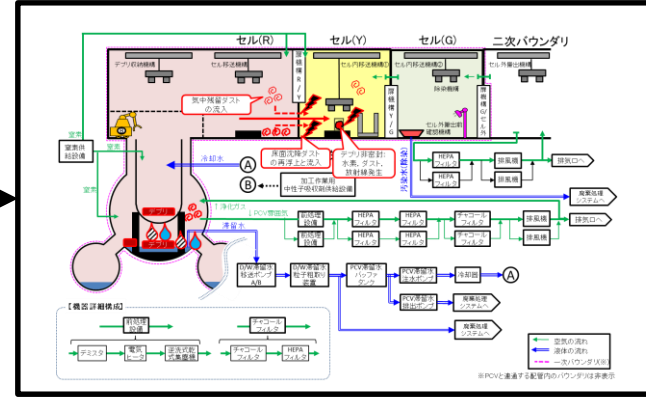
セル(R)
セル(Y)
セル(G)
二次バウンダリ
デブリ収納機構
セル内移送機構
セル内移送機構①
除染機構
セル内移送機構②
セル外搬出機構
遮蔽壁R/Y
遮蔽壁Y/G
遮蔽壁G/セル外
セル外搬出建屋機構
気中飛散ダストの流入
床面洗降ダストの再浮上と流入
デブリ非密封:水素、ダスト、放射線発生
窒素供給設備
窒素
窒素
冷却水
A
B
加工作業用中性子吸収材供給設備
汚染水(除染)
HEPAフィルタ
HEPAフィルタ
排風機
排風機
排気口へ
廃液処理システムへ
↑浄化ガス
↓PCV雰囲気
前処理設備
前処理設備
HEPAフィルタ
HEPAフィルタ
HEPAフィルタ
HEPAフィルタ
チャコールフィルタ
チャコールフィルタ
排風機
排風機
排気口へ
滞留水
デブリ
デブリ
D/W滞留水移送ポンプA/B
D/W滞留水粒子捕集装置
PCV滞留水バッファタンク
PCV滞留水注水ポンプ
冷却器
A
PCV滞留水抽出ポンプ
廃液処理システムへ
廃液処理システムへ
【機器詳細構成】
前処理設備
デミスタ
電気ヒータ
逆洗式乾式集塵機
チャコールフィルタ
チャコールフィルタ
HEPAフィルタ
空気の流れ
液体の流れ
一次バウンダリ(※)
※PCVと連通する配管内のバウンダリは非表示